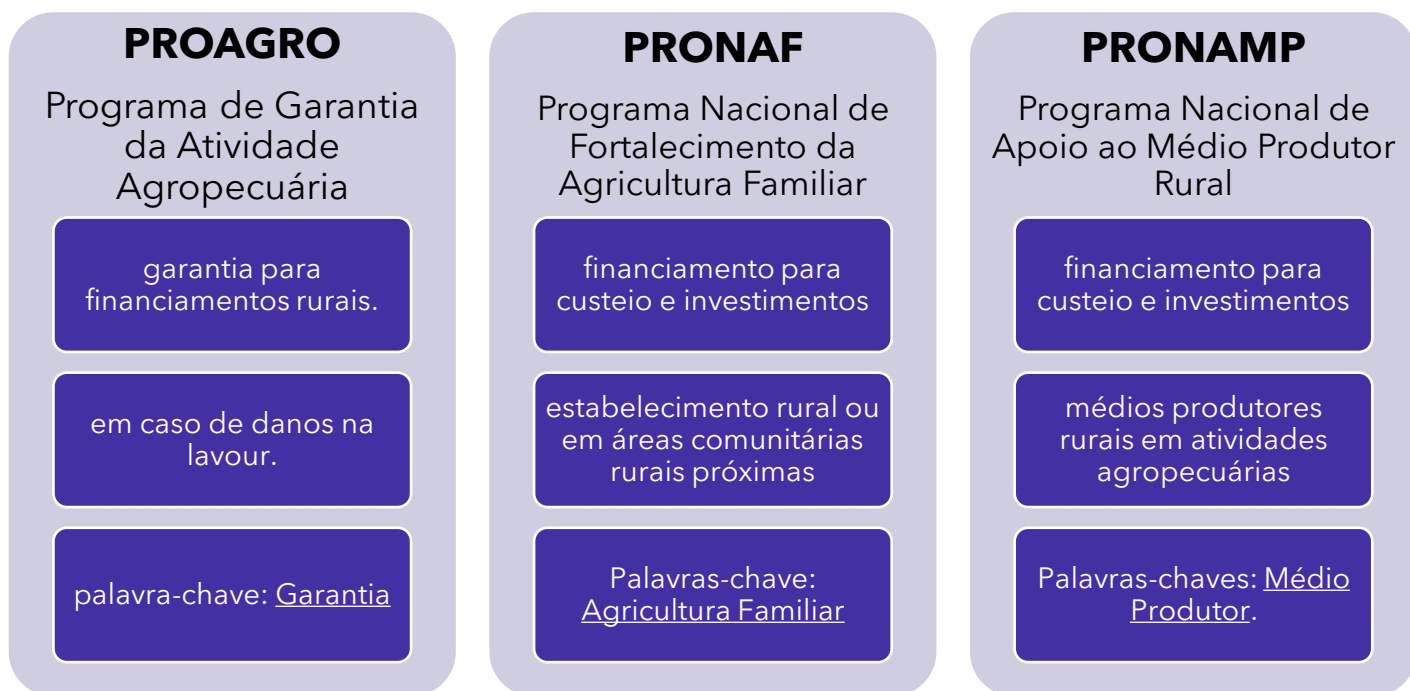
PROAGRO

Programa de Garantia da Atividade Agropecuária

garantia para financiamentos rurais.

em caso de danos na lavour.

palavra-chave: Garantia

PRONAF

Programa Nacional de Fortalecimento da Agricultura Familiar

financiamento para custeio e investimentos

estabelecimento rural ou em áreas comunitárias rurais próximas

Palavras-chave: Agricultura Familiar

PRONAMP

Programa Nacional de Apoio ao Médio Produtor Rural

financiamento para custeio e investimentos

médios produtores rurais em atividades agropecuárias

Palavras-chaves: Médio Produtor.